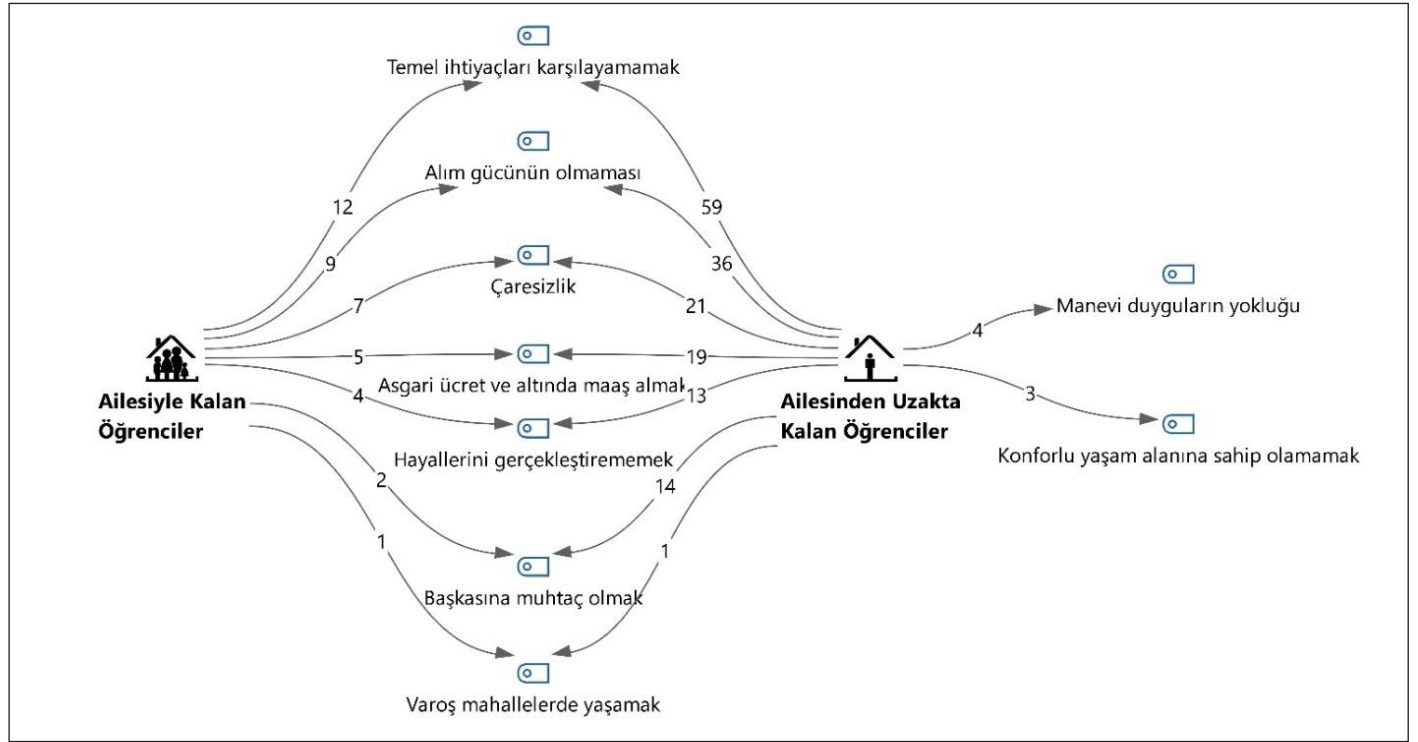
Temel ihtiyaçları karşılayamamak

Alım gücünün olmaması

Çaresizlik

Asgari ücret ve altında maaş almak

Hayallerini gerçekleştirememek

Başkasına muhtaç olmak

Varoş mahallelerde yaşamak

Manevi duyguların yokluğu

Konforlu yaşam alanına sahip olamamak

Ailesiyle Kalan Öğrenciler

Ailesinden Uzakta Kalan Öğrenciler

12
9
7
5
4
2
1
59
36
21
19
13
14
1
4
3